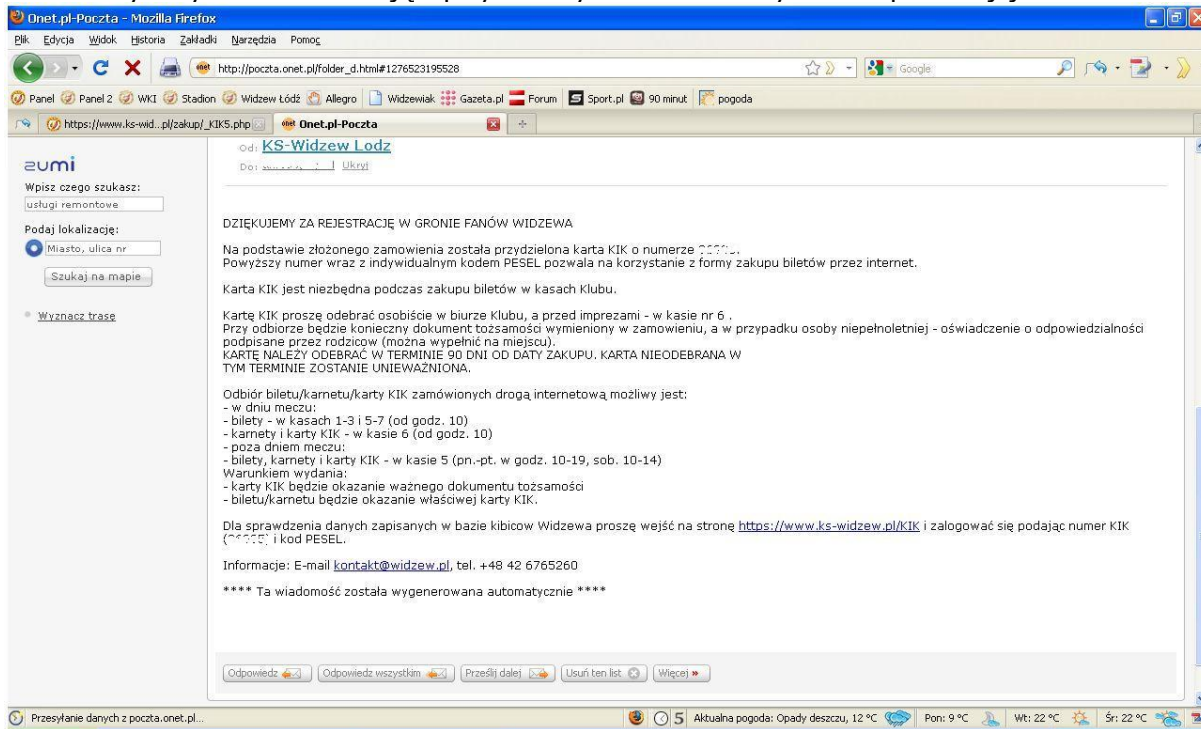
Onet.pl-Poczta - Mozilla Firefox

Plik Edycja Widok Historia Zakładki Narzędzia Pomoc

http://poczta.onet.pl/folder_d.html#1276523195528

Google

Panel Panel 2 WKI Stadion Widzew Łódź Allegro Widzewiak Gazeta.pl Forum Sport.pl 90 minut pogoda

https://www.ks-wid...pl/zakup/_KIK5.php Onet.pl-Poczta

zumi

Wpisz czego szukasz:

usługi remontowe

Podaj lokalizację:

Miasto, ulica nr

Szukaj na mapie

Wyznacz trasę

Od: KS-Widzew Lodz

Do: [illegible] Ukryj

DZIĘKUJEMY ZA REJESTRACJĘ W GRONIE FANÓW WIDZEWA

Na podstawie złożonego zamowienia została przydzielona karta KIK o numerze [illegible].
Powyższy numer wraz z indywidualnym kodem PESEL pozwala na korzystanie z formy zakupu biletów przez internet.

Karta KIK jest niezbędna podczas zakupu biletów w kasach Klubu.

Kartę KIK proszę odebrać osobiście w biurze Klubu, a przed imprezami - w kasie nr 6 .
Przy odbiorze będzie konieczny dokument tożsamości wymieniony w zamowieniu, a w przypadku osoby niepełnoletniej - oświadczenie o odpowiedzialności podpisane przez rodziców (można wypełnić na miejscu).
KARTĘ NALEŻY ODEBRAĆ W TERMINIE 90 DNI OD DATY ZAKUPU. KARTA NIEODEBRANA W TYM TERMINIE ZOSTANIE UNIEWAŻNIONA.

Odbiór biletu/karnetu/karty KIK zamówionych drogą internetową możliwy jest:
- w dniu meczu:
- bilety - w kasach 1-3 i 5-7 (od godz. 10)
- karnety i karty KIK - w kasie 6 (od godz. 10)
- poza dniem meczu:
- bilety, karnety i karty KIK - w kasie 5 (pn.-pt. w godz. 10-19, sob. 10-14)
Warunkiem wydania:
- karty KIK będzie okazanie ważnego dokumentu tożsamości
- biletu/karnetu będzie okazanie właściwej karty KIK.

Dla sprawdzenia danych zapisanych w bazie kibicow Widzewa proszę wejść na stronę https://www.ks-widzew.pl/KIK i zalogować się podając numer KIK ([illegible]) i kod PESEL.

Informacje: E-mail kontakt@widzew.pl, tel. +48 42 6765260

**** Ta wiadomość została wygenerowana automatycznie ****

Odpowiedz Odpowiedz wszystkim Prześlij dalej Usuń ten list Więcej »

Przesyłanie danych z poczta.onet.pl...

5 Aktualna pogoda: Opady deszczu, 12 °C Pon: 9 °C Wt: 22 °C Śr: 22 °C